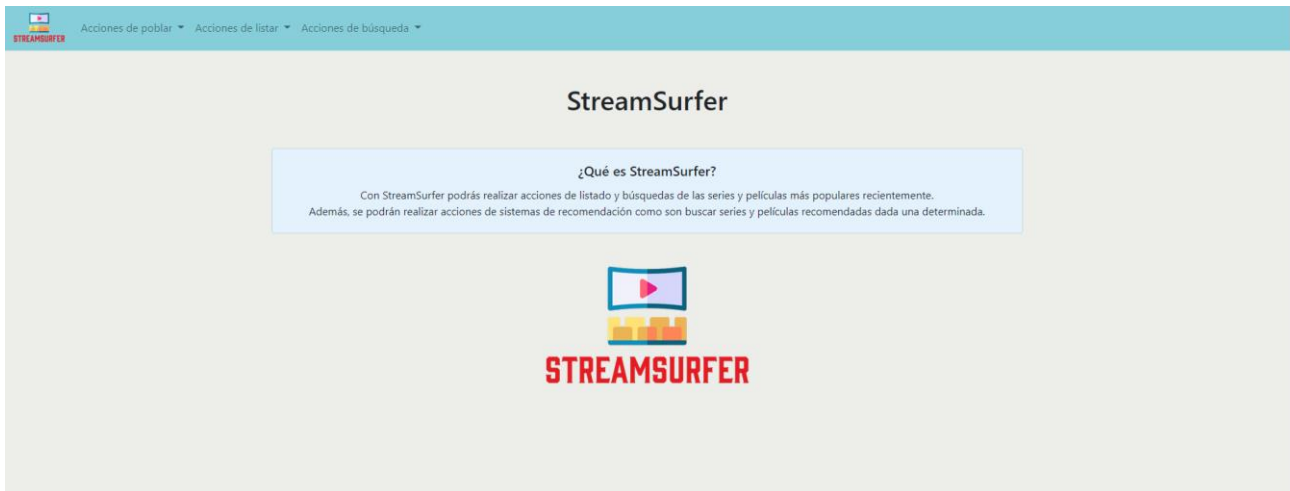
STREAMSURFER

Acciones de poblar ▾ Acciones de listar ▾ Acciones de búsqueda ▾

StreamSurfer

¿Qué es StreamSurfer?

Con StreamSurfer podrás realizar acciones de listado y búsquedas de las series y películas más populares recientemente.
Además, se podrán realizar acciones de sistemas de recomendación como son buscar series y películas recomendadas dada una determinada.

STREAMSURFER